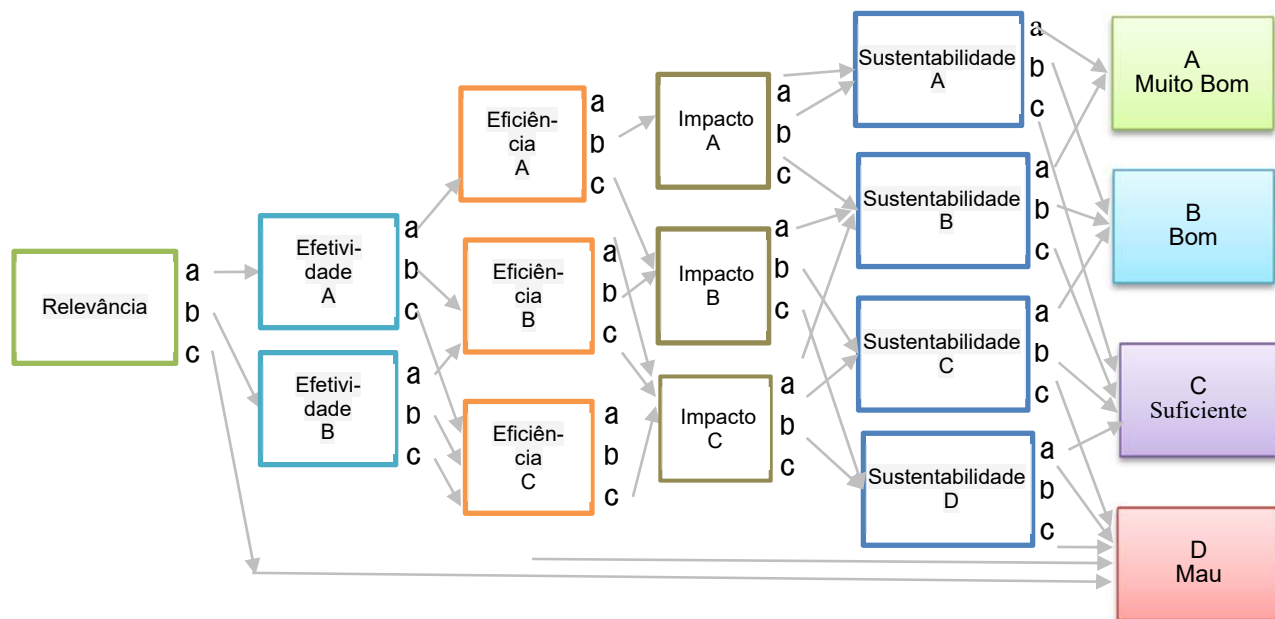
Relevância
a
b
c

Efetividade
A
a
b
c

Efetividade
B
a
b
c

Eficiência
A
a
b
c

Eficiência
B
a
b
c

Eficiência
C
a
b
c

Impacto
A
a
b
c

Impacto
B
a
b
c

Impacto
C
a
b
c

Sustentabilidade
A
a
b
c

Sustentabilidade
B
a
b
c

Sustentabilidade
C
a
b
c

Sustentabilidade
D
a
b
c

A
Muito Bom

B
Bom

C
Suficiente

D
Mau